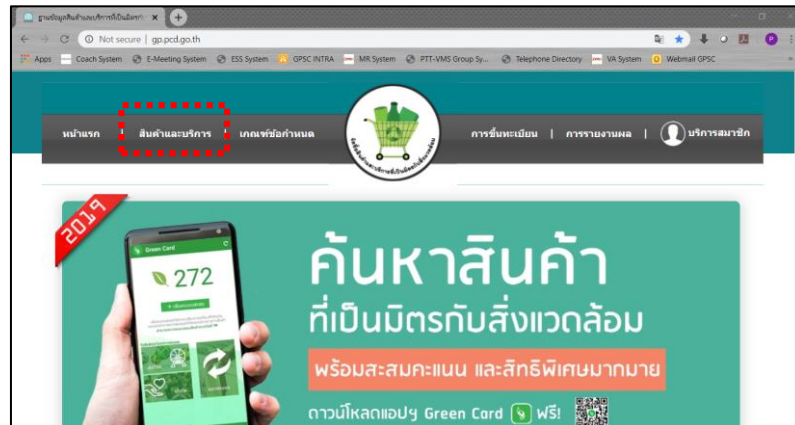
ฐานข้อมูลสินค้าและบริการที่เป็นมิตรกั ×

Not secure | gp.pcd.go.th

Apps
Coach System
E-Meeting System
ESS System
GPSC INTRA
MR System
PTT-VMS Group Sy...
Telephone Directory
VA System
Webmail GPSC

หน้าแรก | สินค้าและบริการ | เกณฑ์ข้อกำหนด

การขึ้นทะเบียน | การรายงานผล | บริการสมาชิก

2019

Green Card

272

ค้นหาสินค้า
ที่เป็นมิตรกับสิ่งแวดล้อม

พร้อมสะสมคะแนน และสิทธิพิเศษมากมาย

ดาวน์โหลดแอปฯ Green Card ฟรี!